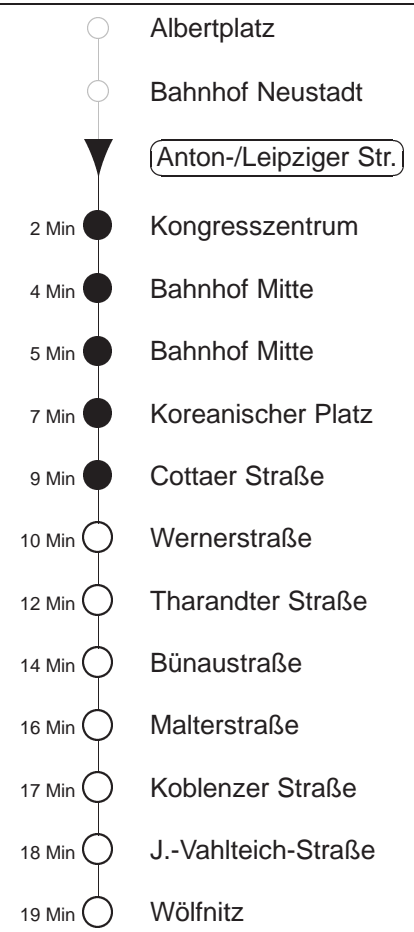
Albertplatz

Bahnhof Neustadt

Anton-/Leipziger Str.

2 Min Kongresszentrum

4 Min Bahnhof Mitte

5 Min Bahnhof Mitte

7 Min Koreanischer Platz

9 Min Cottaer Straße

10 Min Wernerstraße

12 Min Tharandter Straße

14 Min Bünaustraße

16 Min Malterstraße

17 Min Koblenzer Straße

18 Min J.-Vahlteich-Straße

19 Min Wölfnitz